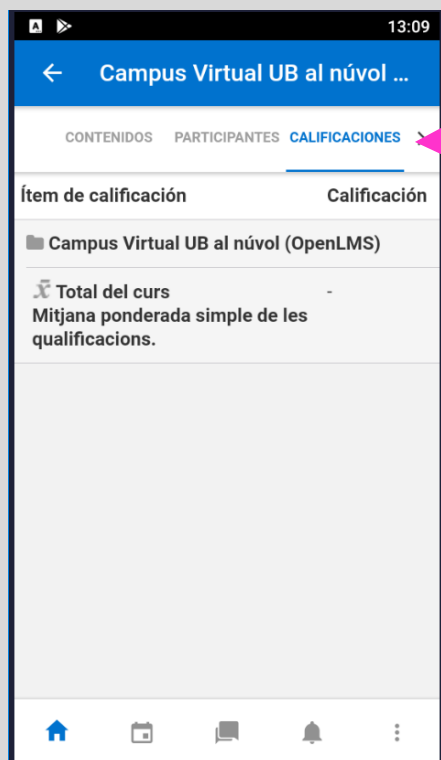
13:09

Campus Virtual UB al núvol ...

CONTENIDOS PARTICIPANTES CALIFICACIONES

| Ítem de calificación | Calificación |
|---|---|
| Campus Virtual UB al núvol (OpenLMS) | |
| $\bar{x}$ Total del curs Mitjana ponderada simple de les qualificacions. | - |